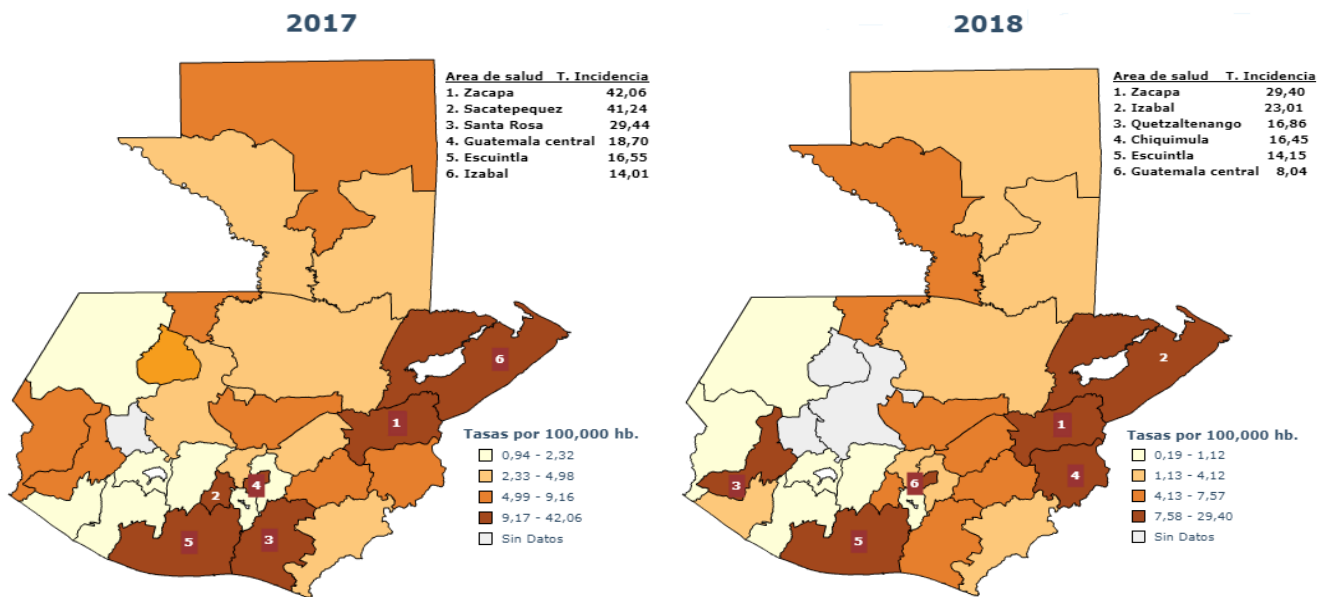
2017

| Area de salud | T. Incidencia |
|---|---|
| 1. Zacapa | 42,06 |
| 2. Sacatepequez | 41,24 |
| 3. Santa Rosa | 29,44 |
| 4. Guatemala central | 18,70 |
| 5. Escuintla | 16,55 |
| 6. Izabal | 14,01 |

6
1
4
2
5
3

Tasas por 100,000 hb.
0,94 - 2,32
2,33 - 4,98
4,99 - 9,16
9,17 - 42,06
Sin Datos

2018

| Area de salud | T. Incidencia |
|---|---|
| 1. Zacapa | 29,40 |
| 2. Izabal | 23,01 |
| 3. Quetzaltenango | 16,86 |
| 4. Chiquimula | 16,45 |
| 5. Escuintla | 14,15 |
| 6. Guatemala central | 8,04 |

2
1
3
6
4
5

Tasas por 100,000 hb.
0,19 - 1,12
1,13 - 4,12
4,13 - 7,57
7,58 - 29,40
Sin Datos